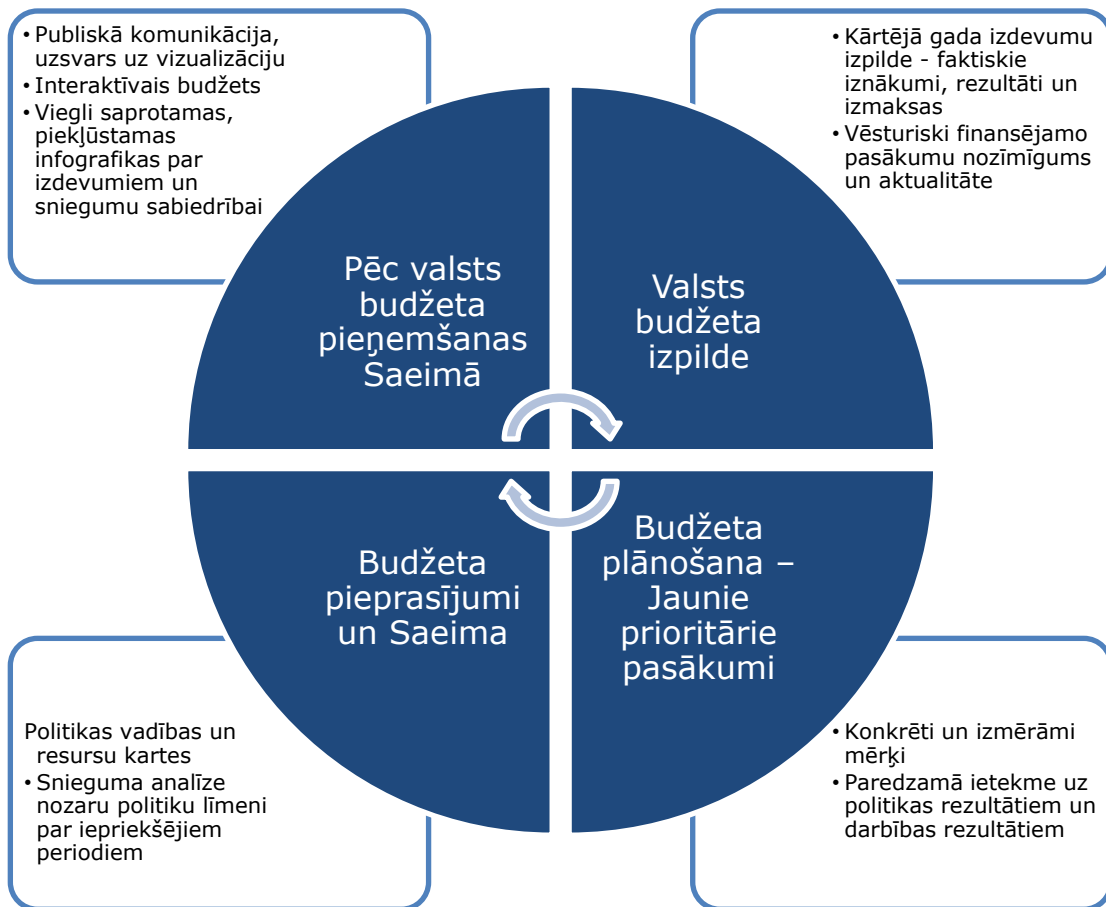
• Publiskā komunikācija, uzsvars uz vizualizāciju
• Interaktīvais budžets
• Viegli saprotamas, piekļūstamas infografikas par izdevumiem un sniegumu sabiedrībai

• Kārtējā gada izdevumu izpilde - faktiskie iznākumi, rezultāti un izmaksas
• Vēsturiski finansējamo pasākumu nozīmīgums un aktualitāte

Pēc valsts budžeta pieņemšanas Saeimā

Valsts budžeta izpilde

Budžeta pieprasījumi un Saeima

Budžeta plānošana – Jaunie prioritārie pasākumi

Politikas vadības un resursu kartes
• Snieguma analīze nozaru politiku līmeni par iepriekšējiem periodiem

• Konkrēti un izmērāmi mērķi
• Paredzamā ietekme uz politikas rezultātiem un darbības rezultātiem